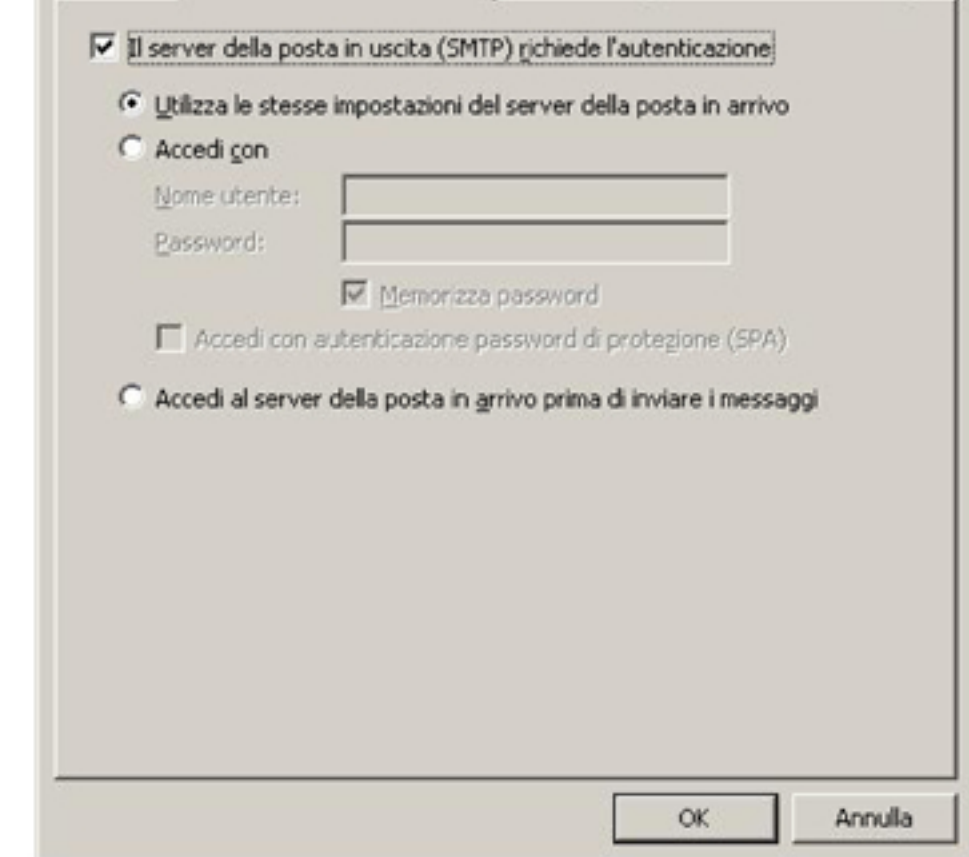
Il server della posta in uscita (SMTP) richiede l'autenticazione

Utilizza le stesse impostazioni del server della posta in arrivo

Accedi con

Nome utente:

Password:

Memorizza password

Accedi con autenticazione password di protezione (SPA)

Accedi al server della posta in arrivo prima di inviare i messaggi

OK

Annulla